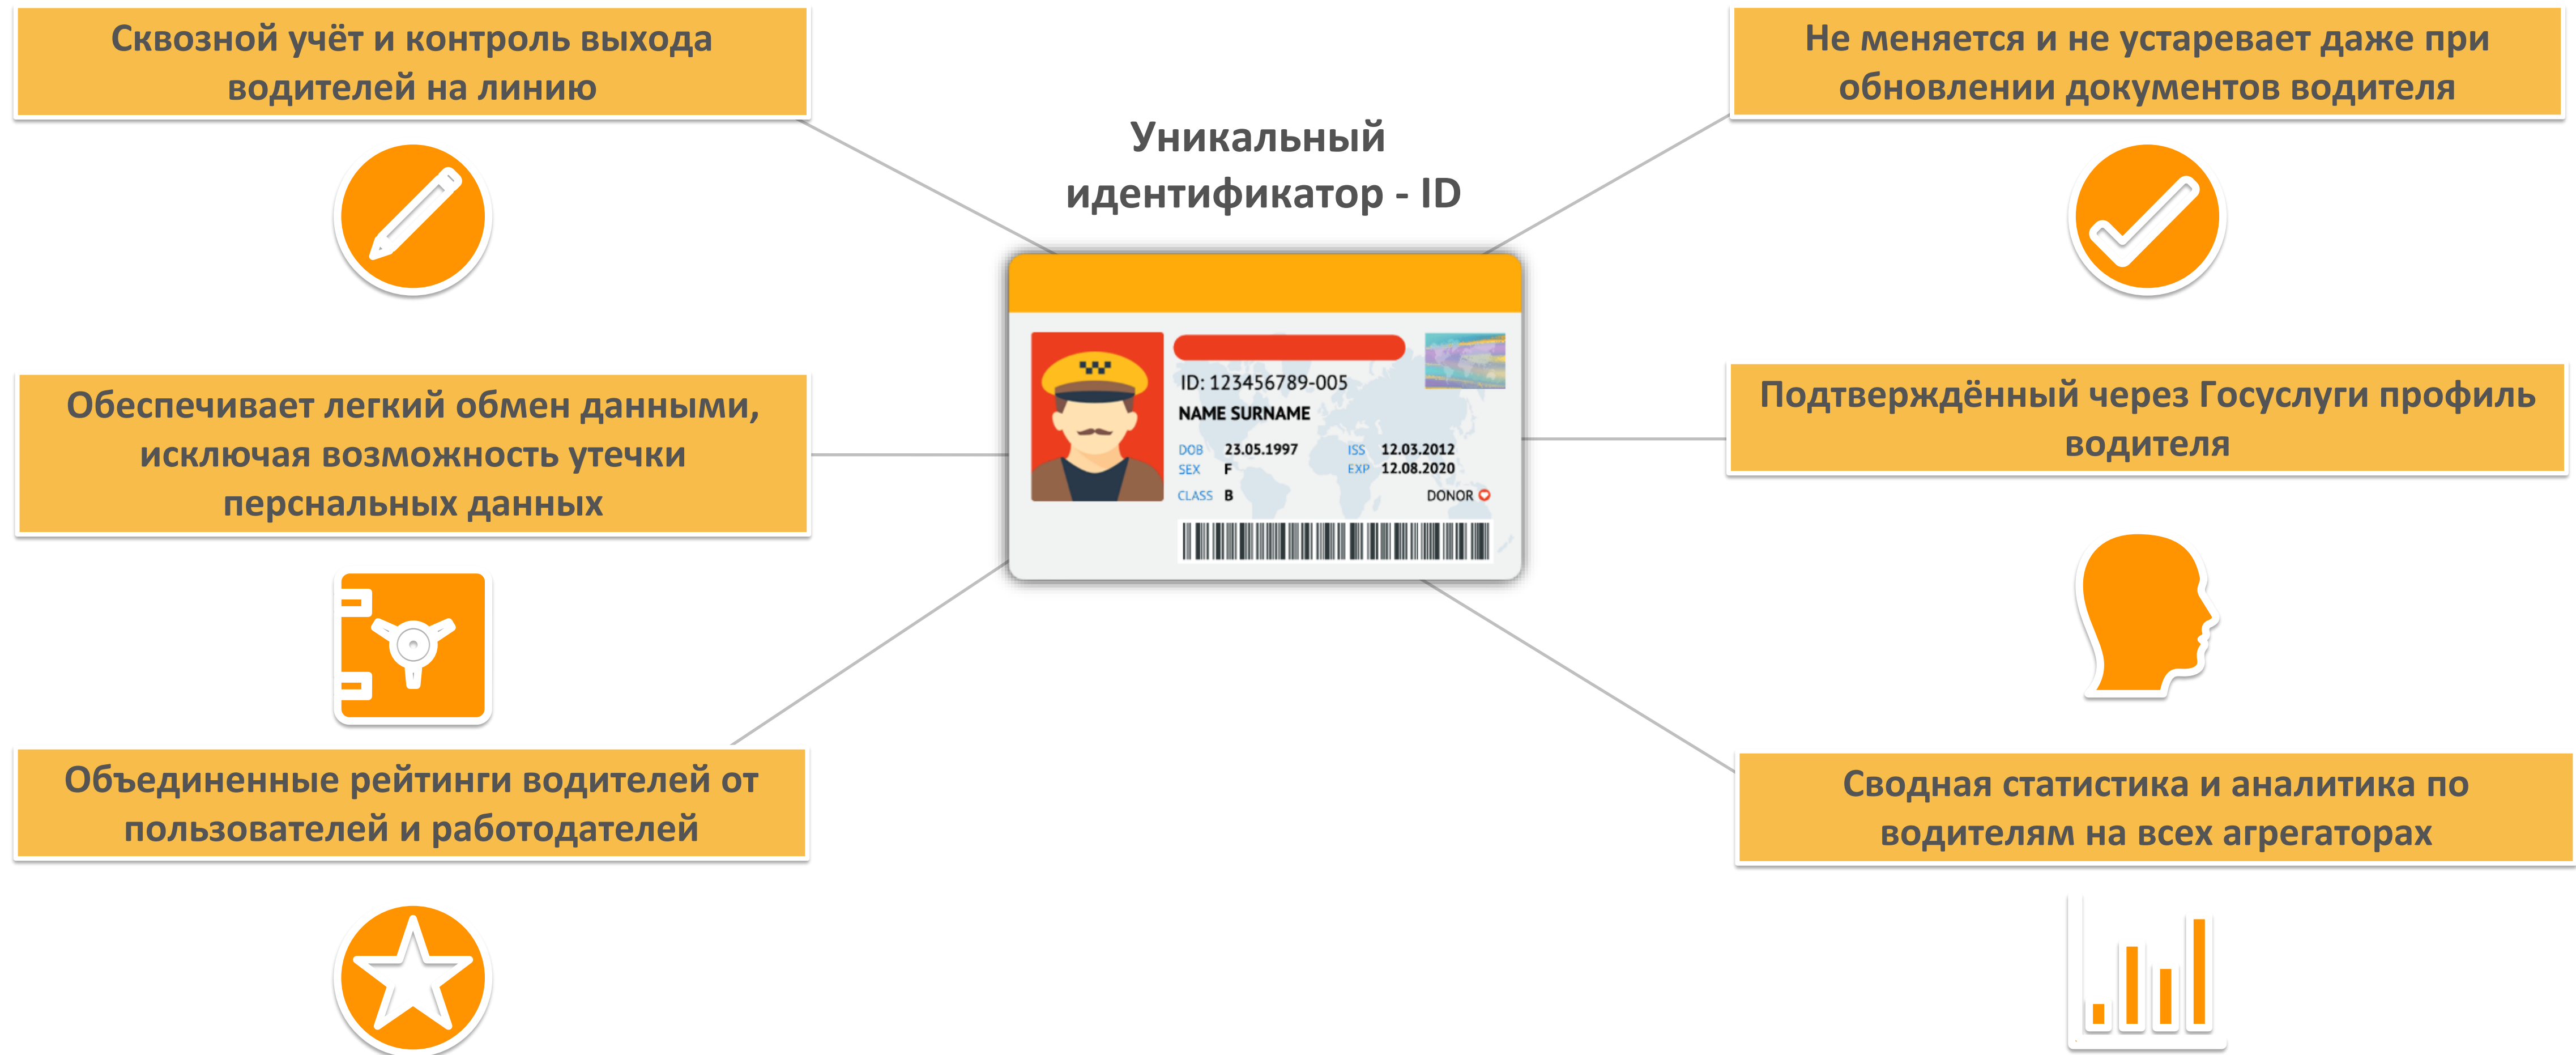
Сквозной учёт и контроль выхода водителей на линию

Уникальный идентификатор - ID

Не меняется и не устаревает даже при обновлении документов водителя

ID: 123456789-005
NAME SURNAME
DOB 23.05.1997
SEX F
CLASS B
ISS 12.03.2012
EXP 12.08.2020
DONOR

Обеспечивает легкий обмен данными, исключая возможность утечки персняльных данных

Подтверждённый через Госуслуги профиль водителя

Объединенные рейтинги водителей от пользователей и работодателей

Сводная статистика и аналитика по водителям на всех агрегаторах